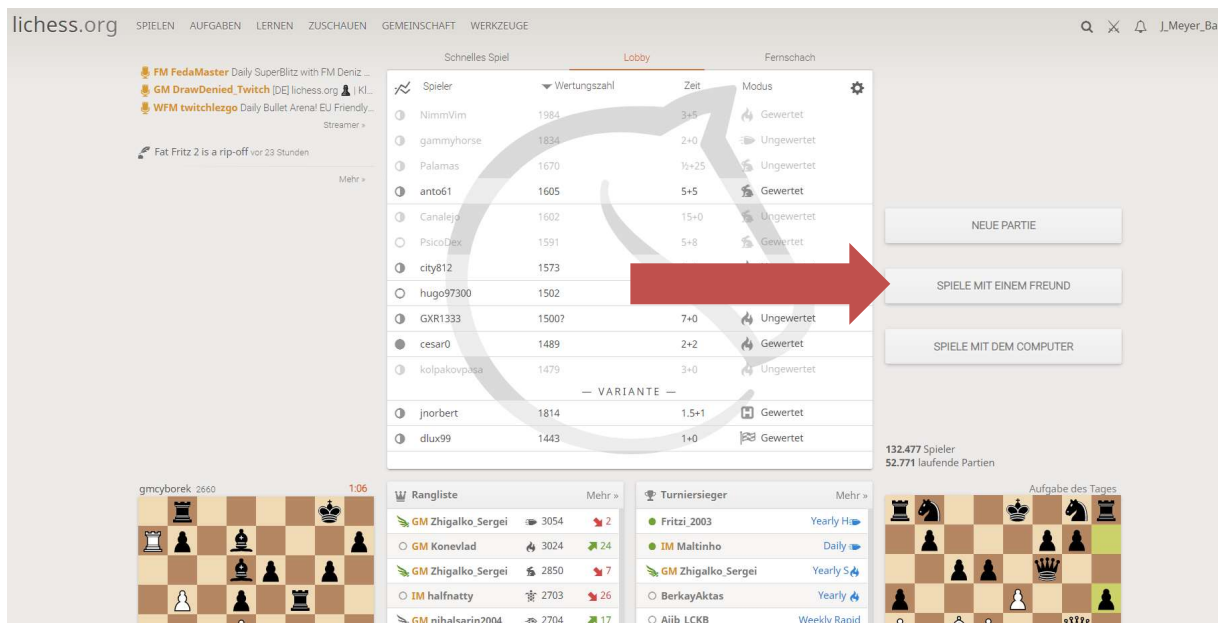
lichess.org SPIELEN AUFGABEN LERNEN ZUSCHAUEN GEMEINSCHAFT WERKZEUGE J_Meyer_Ba

FM FedaMaster Daily SuperBlitz with FM Deniz ...
GM DrawDenied_Twitch [DE] lichess.org | Kl...
WFM twitchlezgo Daily Bullet Arena! EU Friendly...
Streamer »

Fat Fritz 2 is a rip-off vor 23 Stunden

Mehr »

Schnelles Spiel | Lobby | Fernschach

| Spieler | Wertungszahl | Zeit | Modus |
|---|---|---|---|
| NimmVim | 1984 | 3+5 | Gewertet |
| gammyhorse | 1834 | 2+0 | Ungewertet |
| Palamas | 1670 | ½+25 | Ungewertet |
| anto61 | 1605 | 5+5 | Gewertet |
| Canalejo | 1602 | 15+0 | Ungewertet |
| PsicoDex | 1591 | 5+8 | Gewertet |
| city812 | 1573 | | |
| hugo97300 | 1502 | | |
| GXR1333 | 1500? | 7+0 | Ungewertet |
| cesar0 | 1489 | 2+2 | Gewertet |
| kolpakovpasa | 1479 | 3+0 | Ungewertet |
| — VARIANTE — | | | |
| jnorbert | 1814 | 1.5+1 | Gewertet |
| dlux99 | 1443 | 1+0 | Gewertet |

NEUE PARTIE
SPIELE MIT EINEM FREUND
SPIELE MIT DEM COMPUTER

132.477 Spieler
52.771 laufende Partien

gmcyborek 2660 1:06

Rangliste Mehr »
| | | |
|---|---|---|
| GM Zhigalko_Sergei | 3054 | 2 |
| GM Konevlad | 3024 | 24 |
| GM Zhigalko_Sergei | 2850 | 7 |
| IM halfnatty | 2703 | 26 |
| GM nihalsarin2004 | 2704 | 17 |

Turniersieger Mehr »
| | |
|---|---|
| Fritzi_2003 | Yearly H |
| IM Maltinho | Daily |
| GM Zhigalko_Sergei | Yearly S |
| BerkayAktas | Yearly |
| Ajib_LCKB | Weekly Rapid |

Aufgabe des Tages